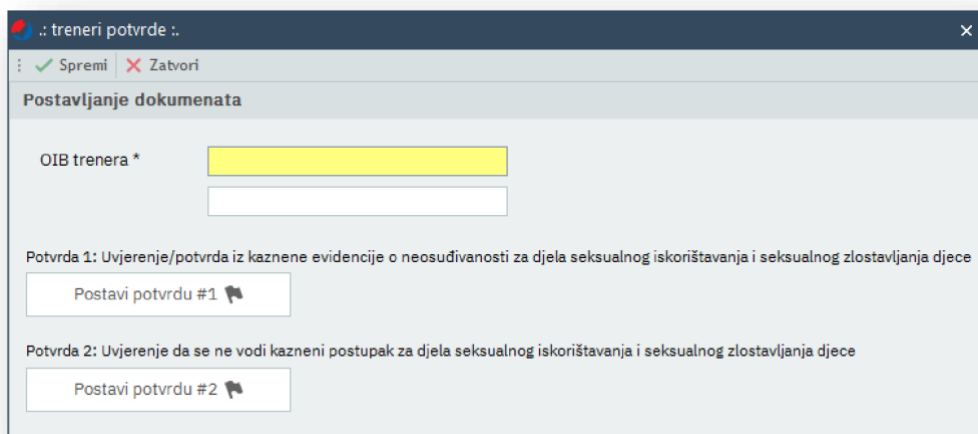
.: treneri potvrde :.

×

Spremi Zatvori

Postavljanje dokumenata

OIB trenera *

Potvrda 1: Uvjerenje/potvrda iz kaznene evidencije o neosuđivanosti za djela seksualnog iskorištavanja i seksualnog zlostavljanja djece

Postavi potvrdu #1

Potvrda 2: Uvjerenje da se ne vodi kazneni postupak za djela seksualnog iskorištavanja i seksualnog zlostavljanja djece

Postavi potvrdu #2